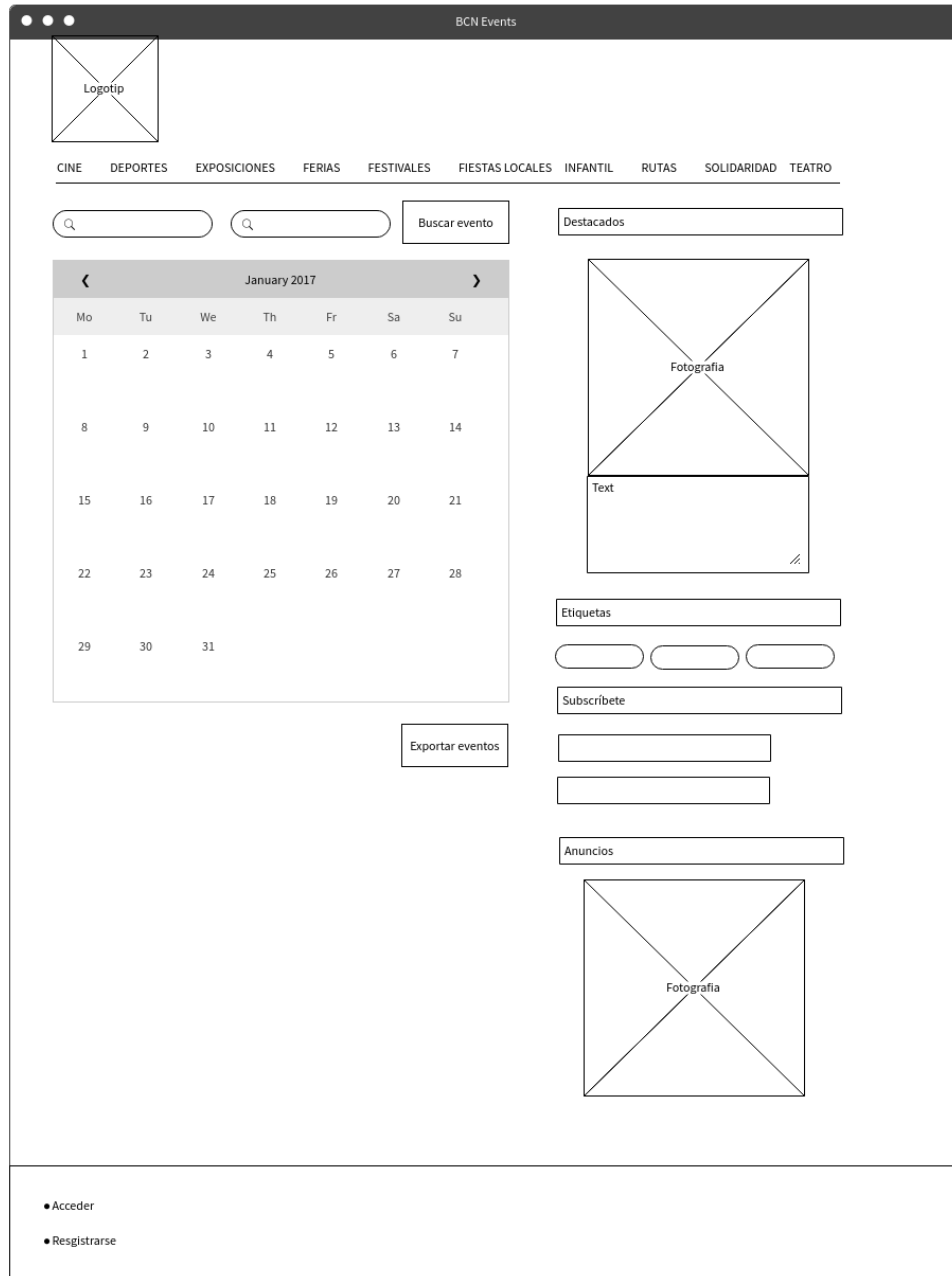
BCN Events

Logotip

CINE DEPORTES EXPOSICIONES FERIAS FESTIVALES FIESTAS LOCALES INFANTIL RUTAS SOLIDARIDAD TEATRO

Buscar evento

Destacados

❮ January 2017 ❯

| Mo | Tu | We | Th | Fr | Sa | Su |
|---|---|---|---|---|---|---|
| 1 | 2 | 3 | 4 | 5 | 6 | 7 |
| 8 | 9 | 10 | 11 | 12 | 13 | 14 |
| 15 | 16 | 17 | 18 | 19 | 20 | 21 |
| 22 | 23 | 24 | 25 | 26 | 27 | 28 |
| 29 | 30 | 31 | | | | |

Fotografia

Text

Etiquetas

Subscríbete

Exportar eventos

Anuncios

Fotografia

• Acceder

• Resgistrarse